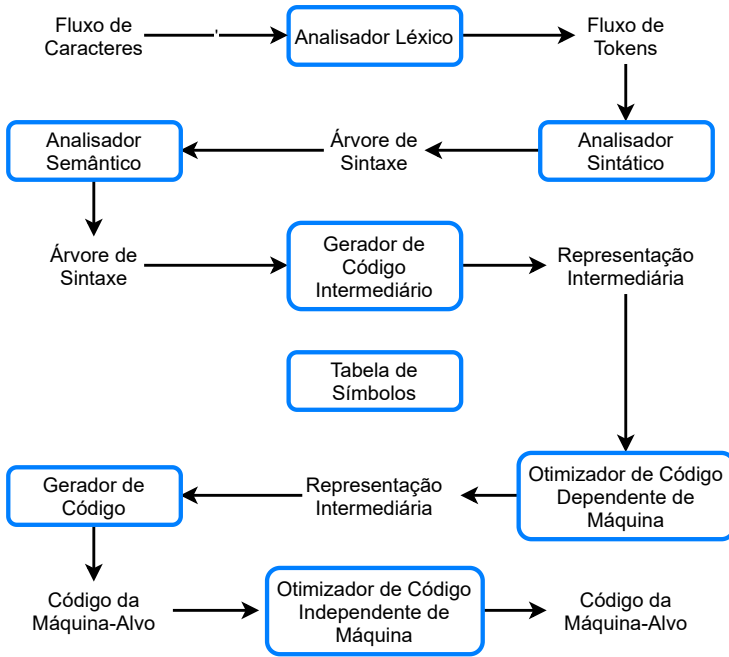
Fluxo de Caracteres

Analisador Léxico

Fluxo de Tokens

Analisador Sintático

Árvore de Sintaxe

Analisador Semântico

Árvore de Sintaxe

Gerador de Código Intermediário

Representação Intermediária

Tabela de Símbolos

Otimizador de Código Dependente de Máquina

Representação Intermediária

Gerador de Código

Código da Máquina-Alvo

Otimizador de Código Independente de Máquina

Código da Máquina-Alvo